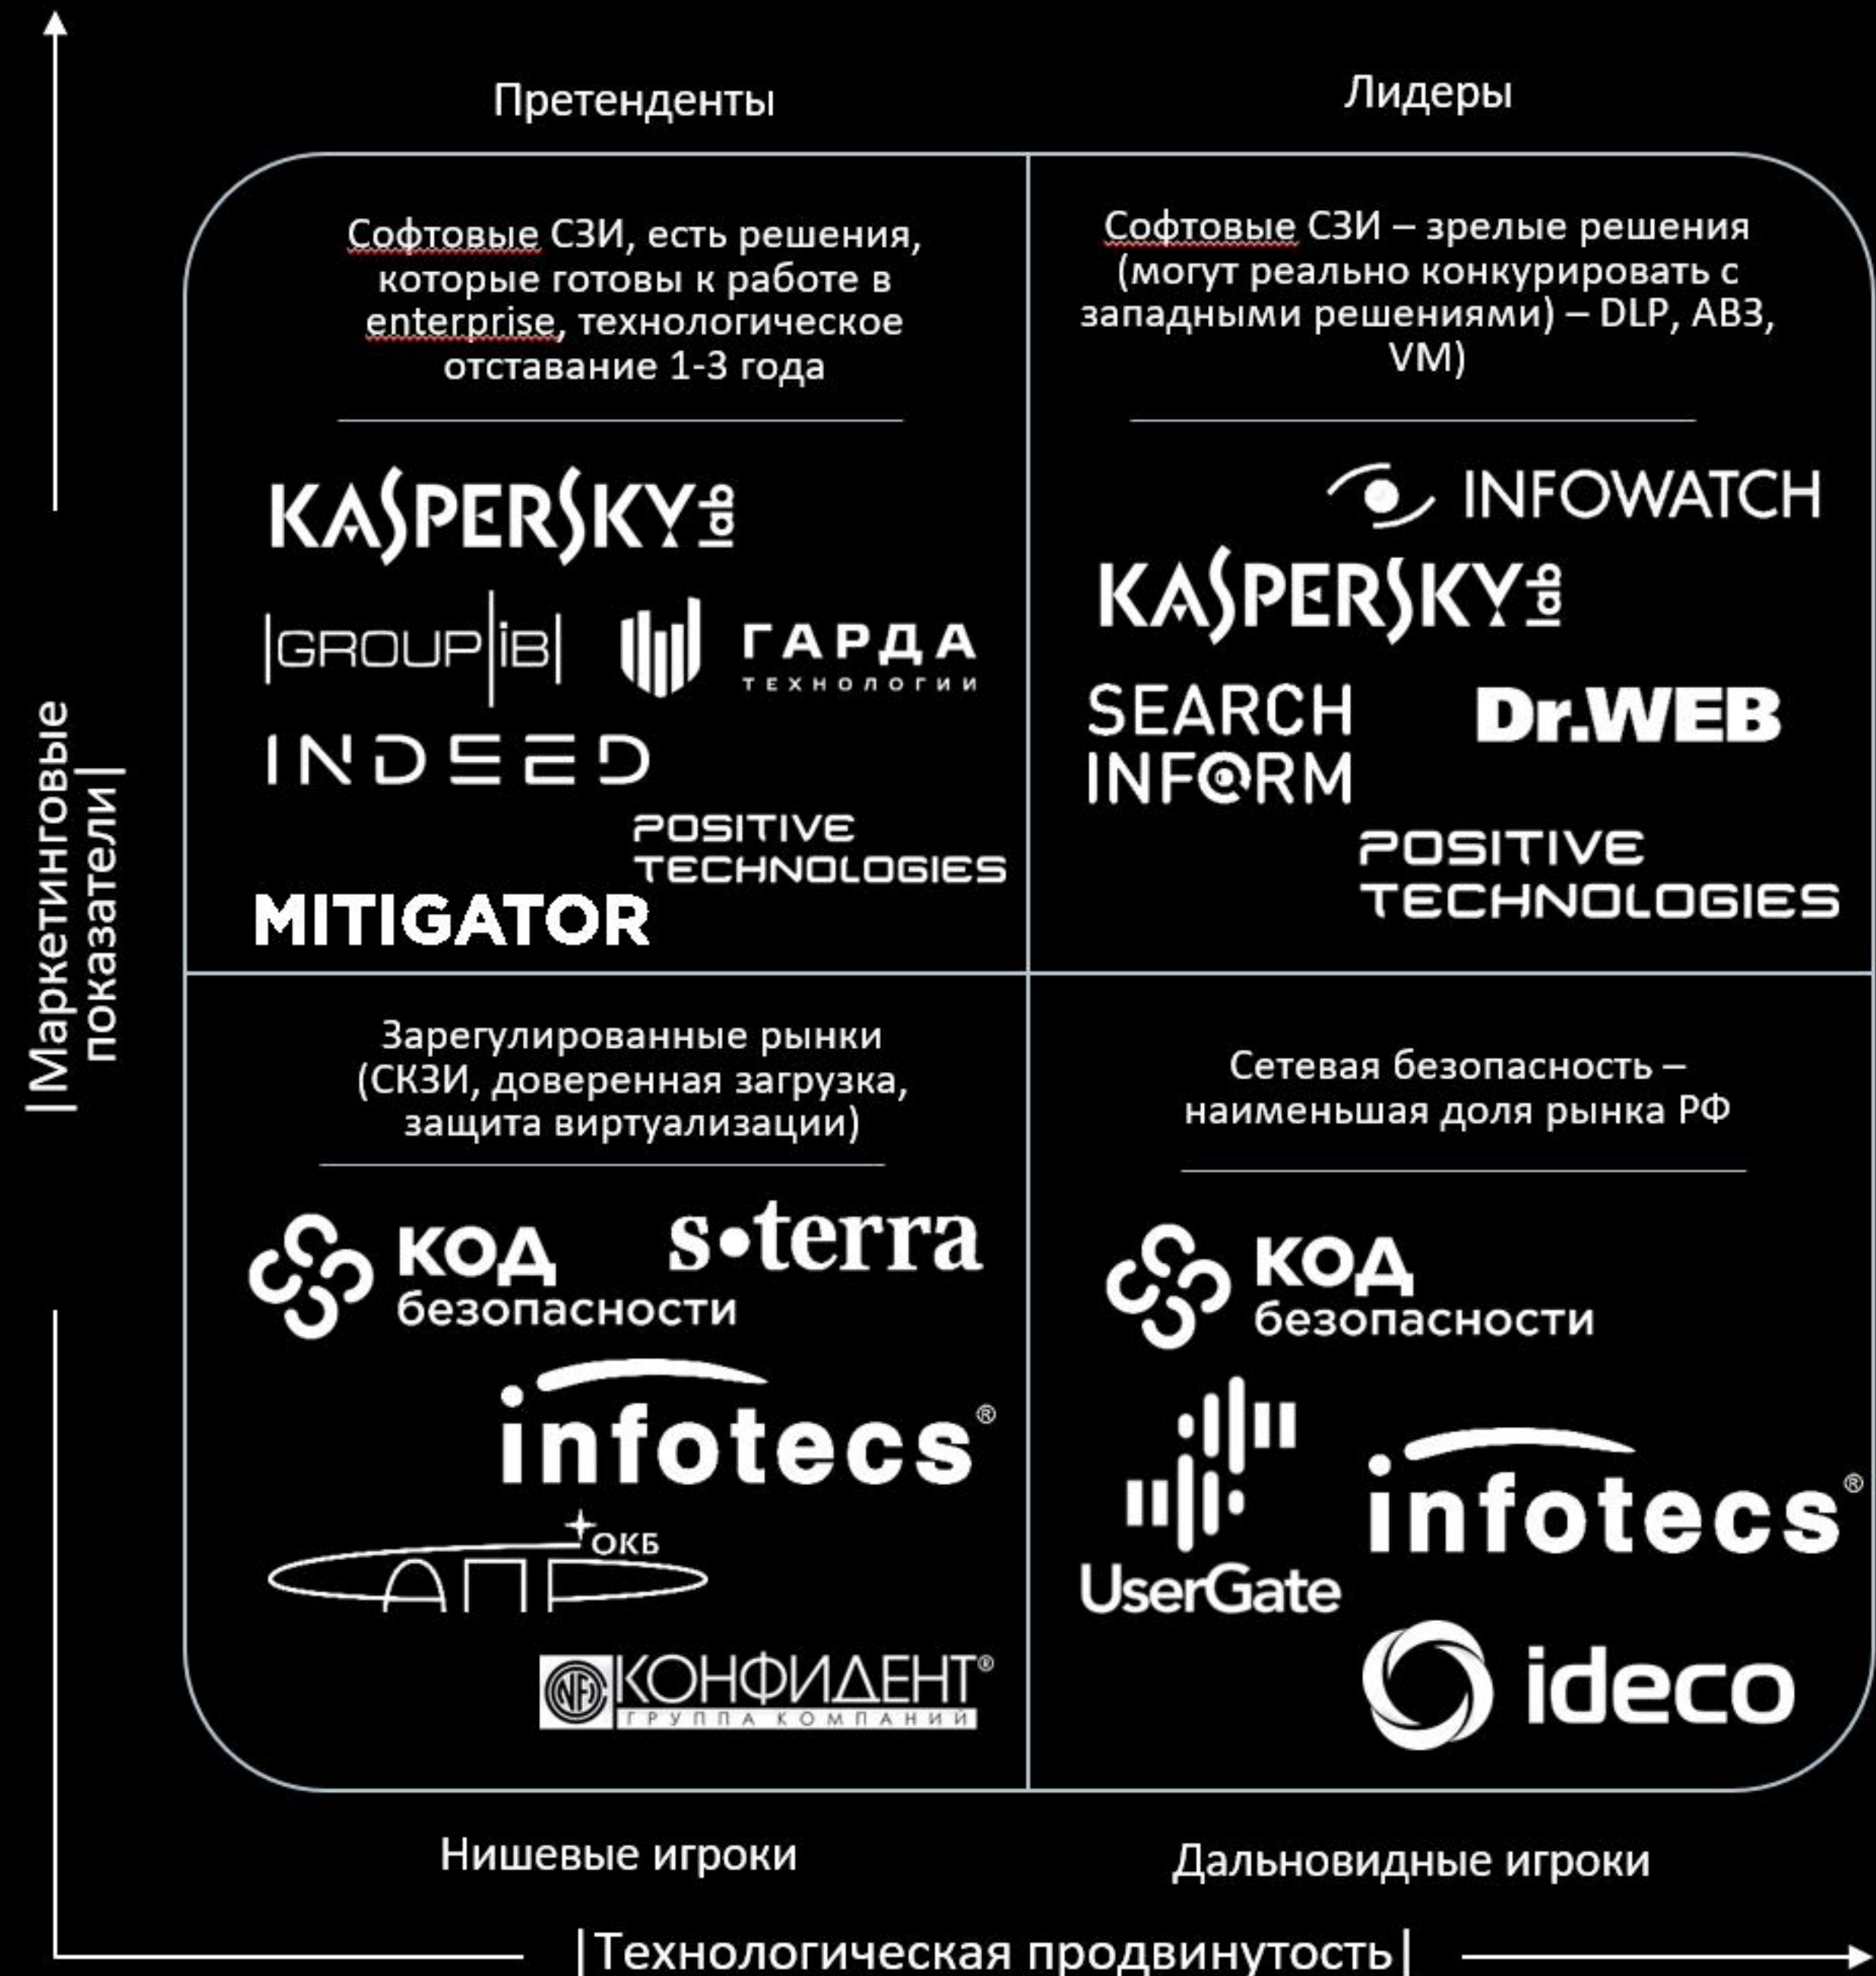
Претенденты

Лидеры

Софтовые СЗИ, есть решения, которые готовы к работе в enterprise, технологическое отставание 1-3 года

Софтовые СЗИ – зрелые решения (могут реально конкурировать с западными решениями) – DLP, АВЗ, VM)

KASPERSKY lab

GROUP IB

ГАРДА ТЕХНОЛОГИИ

INDEED

POSITIVE TECHNOLOGIES

MITIGATOR

INFOWATCH

KASPERSKY lab

SEARCH INFORM

Dr.WEB

POSITIVE TECHNOLOGIES

Маркетинговые показатели

Зарегулированные рынки (СКЗИ, доверенная загрузка, защита виртуализации)

Сетевая безопасность – наименьшая доля рынка РФ

КОД безопасности

s•terra

infotecs®

ОКБ АПР

КОНФИДЕНТ® ГРУППА КОМПАНИЙ

КОД безопасности

UserGate

infotecs®

ideco

Нишевые игроки

Дальновидные игроки

|Технологическая продвинутость|